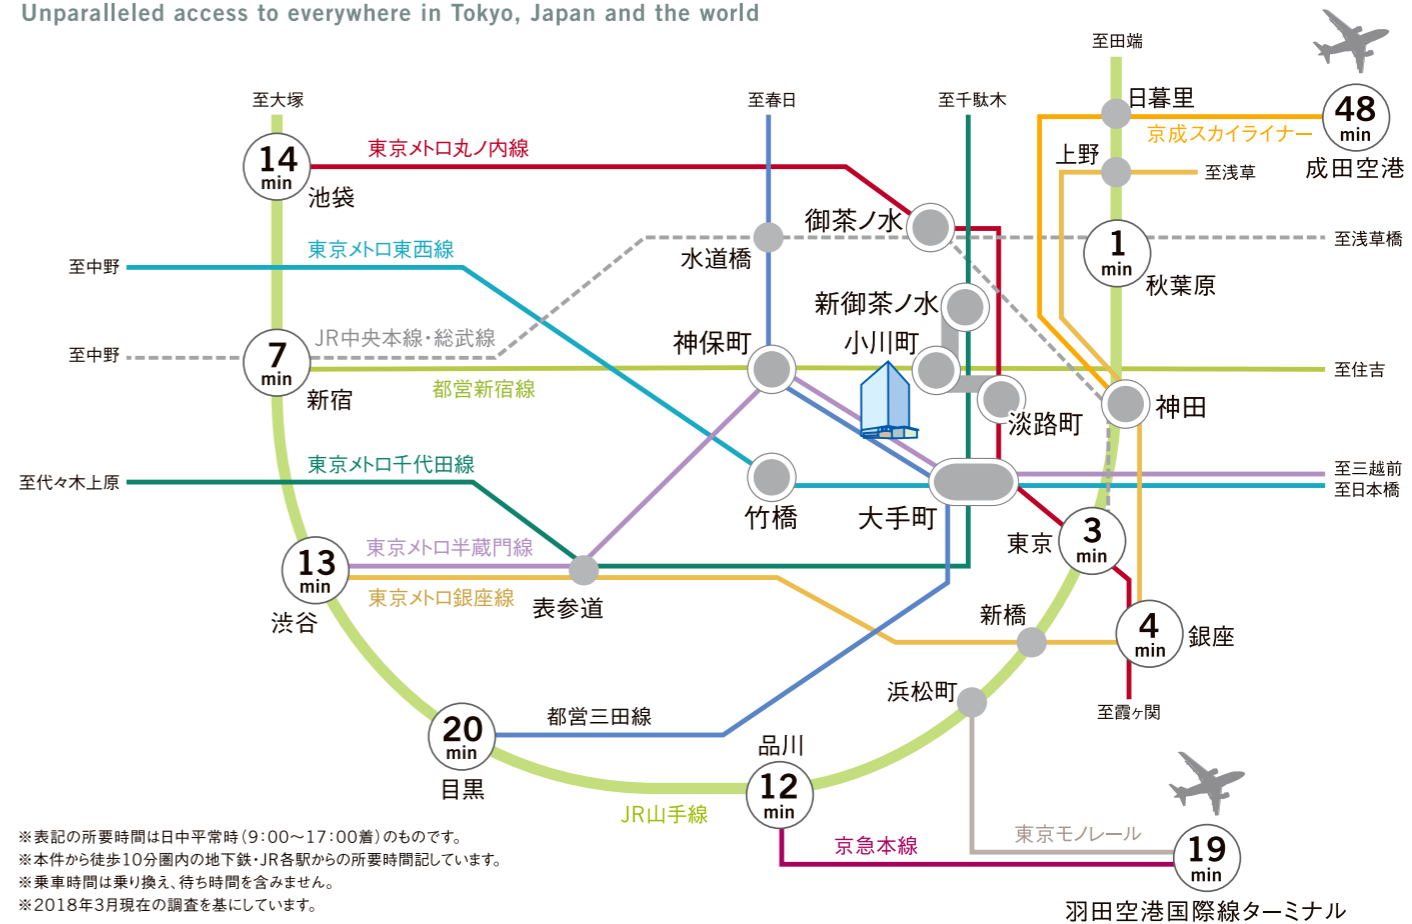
Unparalleled access to everywhere in Tokyo, Japan and the world

至大塚
至春日
至千駄木
至田端
日暮里
48 min
京成スカイライナー
成田空港
上野
至浅草
14 min
池袋
東京メトロ丸ノ内線
御茶ノ水
水道橋
東京メトロ東西線
至中野
1 min
秋葉原
至浅草橋
新御茶ノ水
小川町
JR中央本線・総武線
至中野
7 min
新宿
神保町
都営新宿線
至住吉
淡路町
神田
東京メトロ千代田線
至代々木上原
竹橋
大手町
至三越前
至日本橋
3 min
東京
13 min
東京メトロ半蔵門線
東京メトロ銀座線
表参道
渋谷
新橋
4 min
銀座
至霞ヶ関
浜松町
都営三田線
20 min
目黒
品川
12 min
JR山手線
京急本線
東京モノレール
19 min
羽田空港国際線ターミナル

※表記の所要時間は日中平常時（9:00～17:00着）のものです。
※本件から徒歩10分圏内の地下鉄・JR各駅からの所要時間記しています。
※乗車時間は乗り換え、待ち時間を含みません。
※2018年3月現在の調査を基にしています。